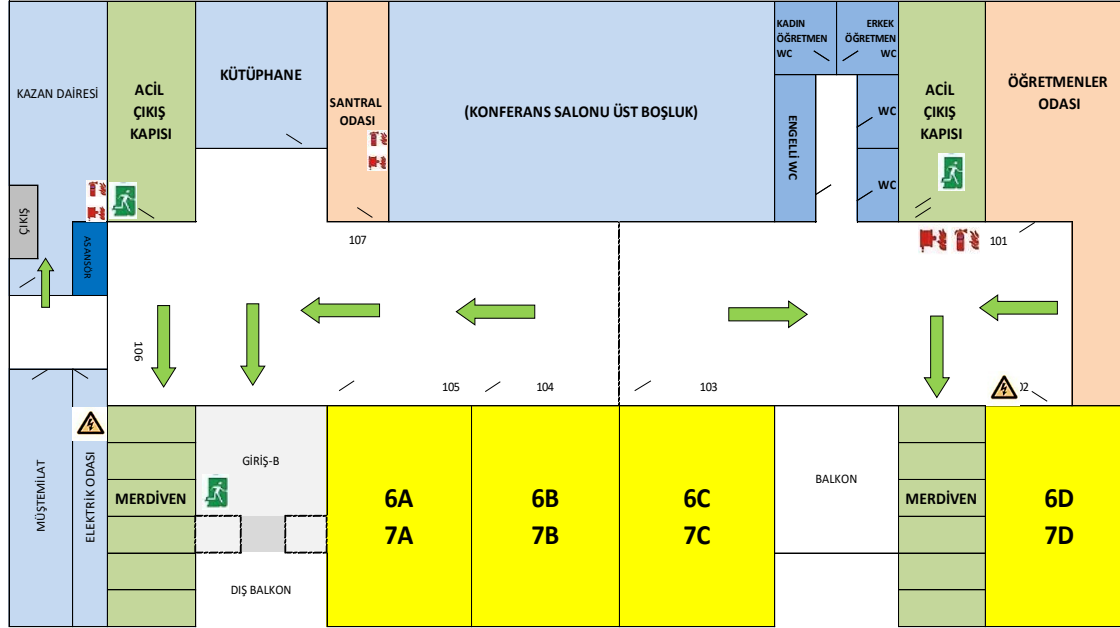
KAZAN DAİRESİ

ACİL ÇIKIŞ KAPISI

KÜTÜPHANE

SANTRAL ODASI

(KONFERANS SALONU ÜST BOŞLUK)

KADIN ÖĞRETMEN WC

ERKEK ÖĞRETMEN WC

ENGELLİ WC

WC

WC

ACİL ÇIKIŞ KAPISI

ÖĞRETMENLER ODASI

ÇIKIŞ

ASANSÖR

107

101

106

105

104

103

102

MÜŞTEMİLAT

ELEKTRİK ODASI

MERDİVEN

GİRİŞ-B

DIŞ BALKON

6A
7A

6B
7B

6C
7C

BALKON

MERDİVEN

6D
7D